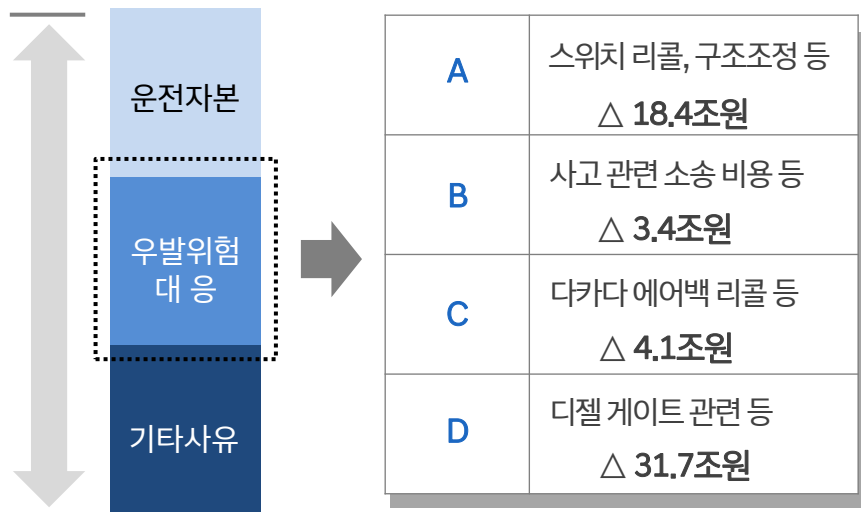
운전자본

우발위험
대 응

기타사유

| | |
|---|---|
| A | 스위치 리콜, 구조조정 등<br>△ 18.4조원 |
| B | 사고 관련 소송 비용 등<br>△ 3.4조원 |
| C | 다카다 에어백 리콜 등<br>△ 4.1조원 |
| D | 디젤 게이트 관련 등<br>△ 31.7조원 |